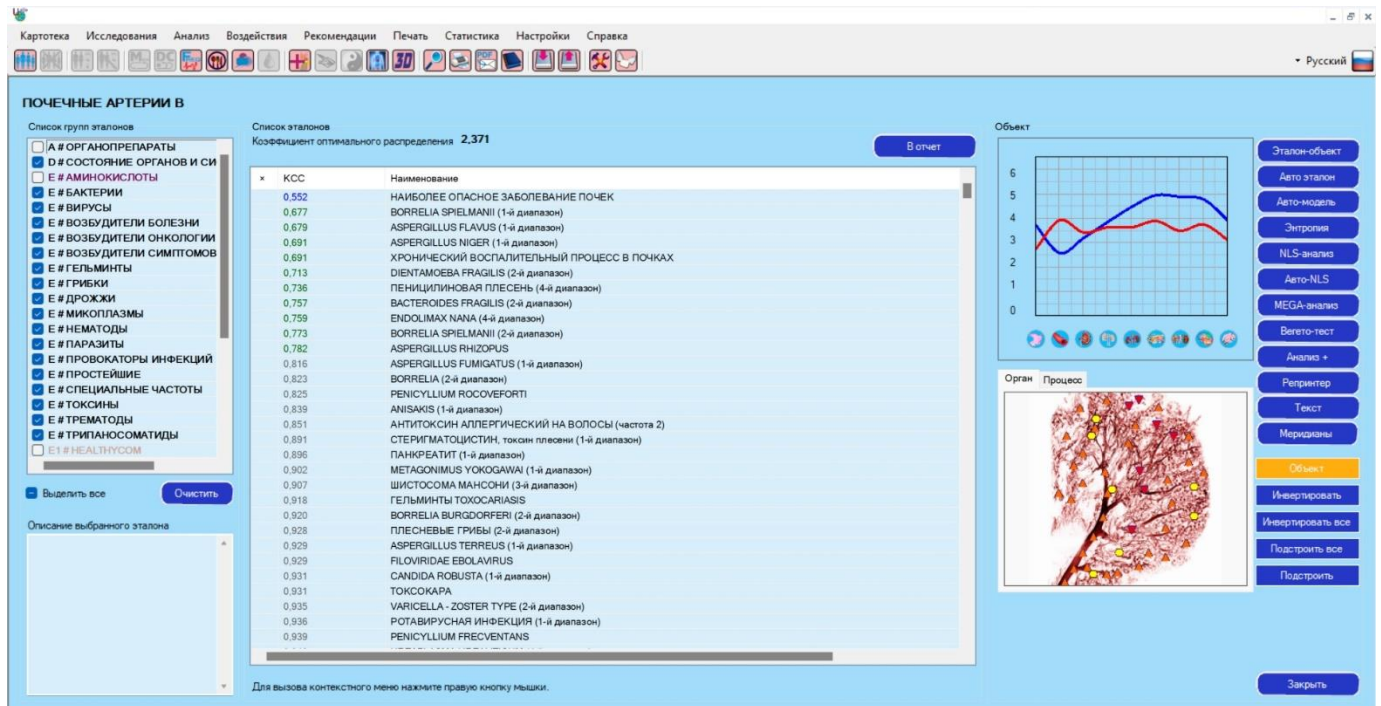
Картотека Исследования Анализ Воздействия Рекомендации Печать Статистика Настройки Справка

Русский

ПОЧЕЧНЫЕ АРТЕРИИ В

Список групп эталонов

A # ОРГАНОПРЕПАРАТЫ
D # СОСТОЯНИЕ ОРГАНОВ И СИ
E # АМИНОКИСЛОТЫ
E # БАКТЕРИИ
E # ВИРУСЫ
E # ВОЗБУДИТЕЛИ БОЛЕЗНИ
E # ВОЗБУДИТЕЛИ ОНКОЛОГИИ
E # ВОЗБУДИТЕЛИ СИМПТОМОВ
E # ГЕЛЬМИНТЫ
E # ГРИБКИ
E # ДРОЖЖИ
E # МИКОПЛАЗМЫ
E # НЕМАТОДЫ
E # ПАРАЗИТЫ
E # ПРОВОКАТОРЫ ИНФЕКЦИЙ
E # ПРОСТЕЙШИЕ
E # СПЕЦИАЛЬНЫЕ ЧАСТОТЫ
E # ТОКСИНЫ
E # ТРЕМАТОДЫ
E # ТРИПАНОСОМАТИДЫ
E1 # HEALTHYCOM

Выделить все
Очистить

Описание выбранного эталона

Список эталонов
Коэффициент оптимального распределения 2,371
В отчет

| × | КСС | Наименование |
|---|---|---|
| | 0,552 | НАИБОЛЕЕ ОПАСНОЕ ЗАБОЛЕВАНИЕ ПОЧЕК |
| | 0,677 | BORRELIA SPIELMANII (1-й диапазон) |
| | 0,679 | ASPERGILLUS FLAVUS (1-й диапазон) |
| | 0,691 | ASPERGILLUS NIGER (1-й диапазон) |
| | 0,691 | ХРОНИЧЕСКИЙ ВОСПАЛИТЕЛЬНЫЙ ПРОЦЕСС В ПОЧКАХ |
| | 0,713 | DIENTAMOEBA FRAGILIS (2-й диапазон) |
| | 0,736 | ПЕНИЦИЛИНОВАЯ ПЛЕСЕНЬ (4-й диапазон) |
| | 0,757 | BACTEROIDES FRAGILIS (2-й диапазон) |
| | 0,759 | ENDOLIMAX NANA (4-й диапазон) |
| | 0,773 | BORRELIA SPIELMANII (2-й диапазон) |
| | 0,782 | ASPERGILLUS RHIZOPUS |
| | 0,816 | ASPERGILLUS FUMIGATUS (1-й диапазон) |
| | 0,823 | BORRELIA (2-й диапазон) |
| | 0,825 | PENICYLLIUM ROCOVEFORTI |
| | 0,839 | ANISAKIS (1-й диапазон) |
| | 0,851 | АНТИТОКСИН АЛЛЕРГИЧЕСКИЙ НА ВОЛОСЫ (частота 2) |
| | 0,891 | СТЕРИГМАТОЦИСТИН, токсин плесени (1-й диапазон) |
| | 0,896 | ПАНКРЕАТИТ (1-й диапазон) |
| | 0,902 | METAGONIMUS YOKOGAWAI (1-й диапазон) |
| | 0,907 | ШИСТОСОМА МАНСОНИ (3-й диапазон) |
| | 0,918 | ГЕЛЬМИНТЫ TOXOCARIASIS |
| | 0,920 | BORRELIA BURGDORFERI (2-й диапазон) |
| | 0,928 | ПЛЕСНЕВЫЕ ГРИБЫ (2-й диапазон) |
| | 0,929 | ASPERGILLUS TERREUS (1-й диапазон) |
| | 0,929 | FILOVIRIDAE EBOLAVIRUS |
| | 0,931 | CANDIDA ROBUSTA (1-й диапазон) |
| | 0,931 | ТОКСОКАРА |
| | 0,935 | VARICELLA - ZOSTER TYPE (2-й диапазон) |
| | 0,936 | РОТАВИРУСНАЯ ИНФЕКЦИЯ (1-й диапазон) |
| | 0,939 | PENICYLLIUM FRECVENTANS |

Для вызова контекстного меню нажмите правую кнопку мышки.

Объект
6
5
4
3
2
1
0

Орган Процесс

Эталон-объект
Авто эталон
Авто-модель
Энтропия
NLS-анализ
Авто-NLS
MEGA-анализ
Вегето-тест
Анализ +
Репринтер
Текст
Меридианы
Объект
Инвертировать
Инвертировать все
Подстроить все
Подстроить
Закрыть